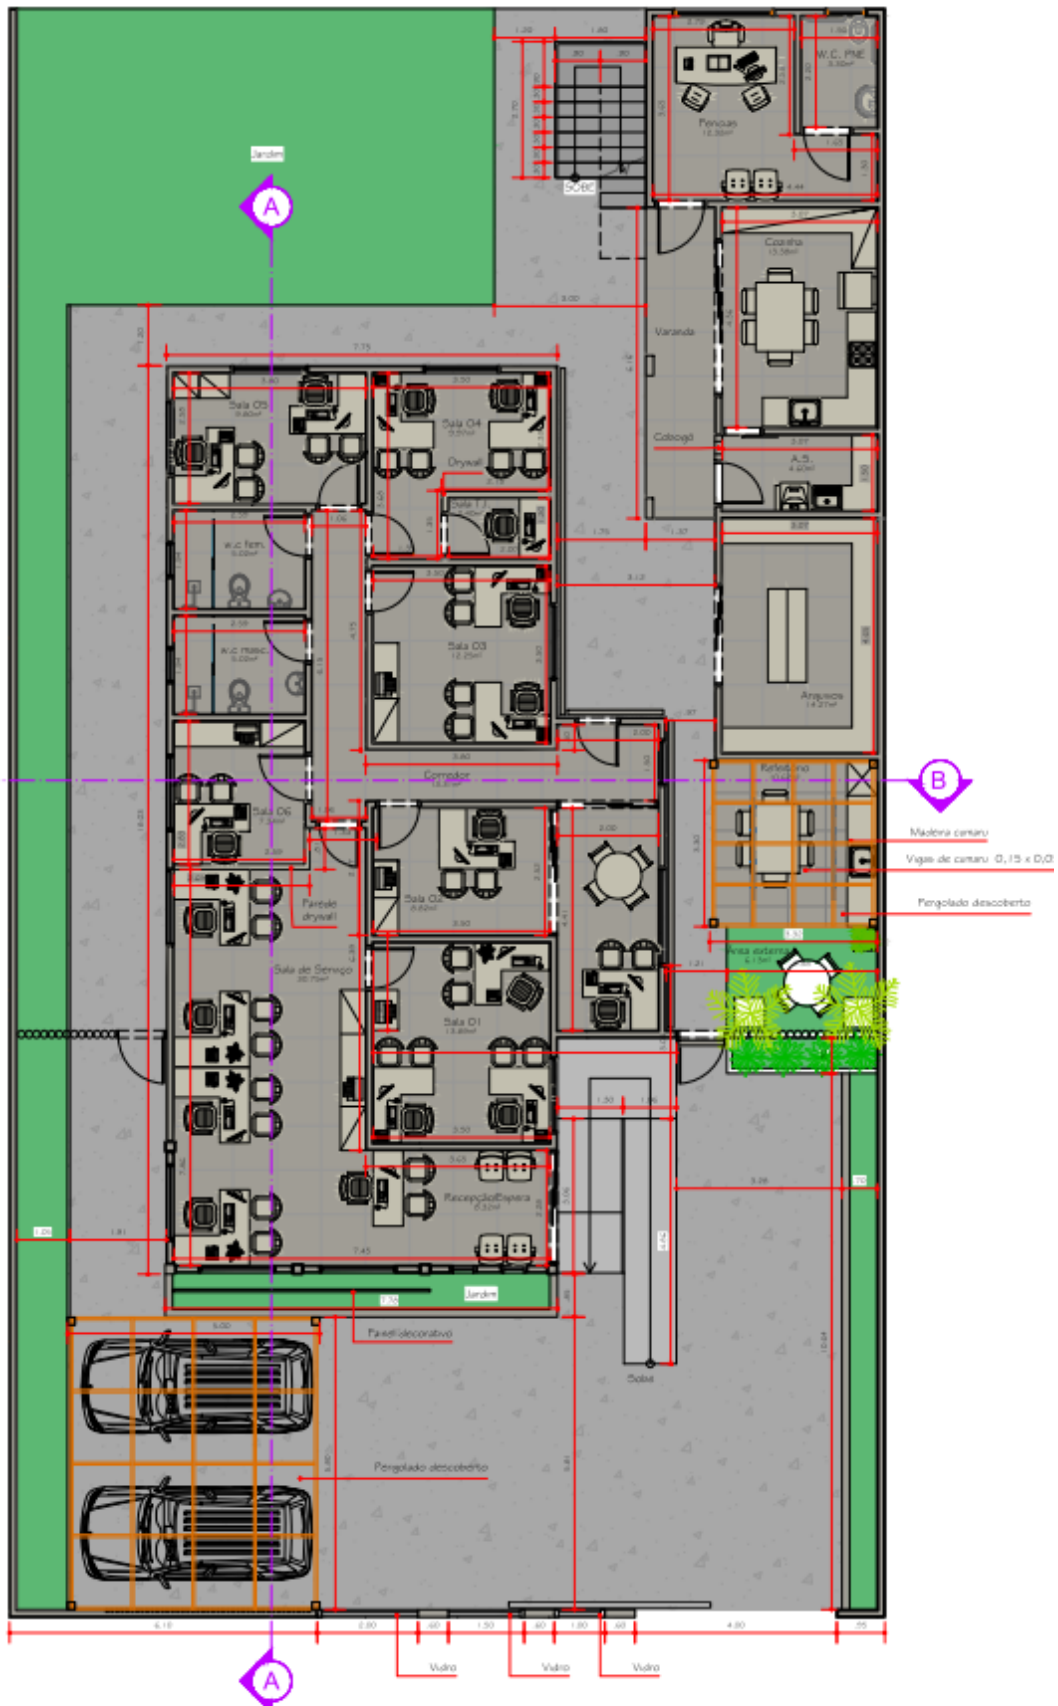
Jardim
A
SOBE
Perícias
W.C. PNE
Cozinha
Varanda
Coberta
A.S.
Sala 05
Sala 04
Drywall
Sala T.I.
w.c fem.
Sala 03
w.c masc.
Arquivos
Corredor
Refeitório
B
Sala 06
Sala 02
Madeira cumaru
Vigas de cumaru 0,15 x 0,0
Parede drywall
Pergolado descoberto
Área externa
Sala de Serviço
Sala 01
Recepção/Espera
Jardim
Painel decorativo
Sobe
Pergolado descoberto
Vidro
Vidro
Vidro
A